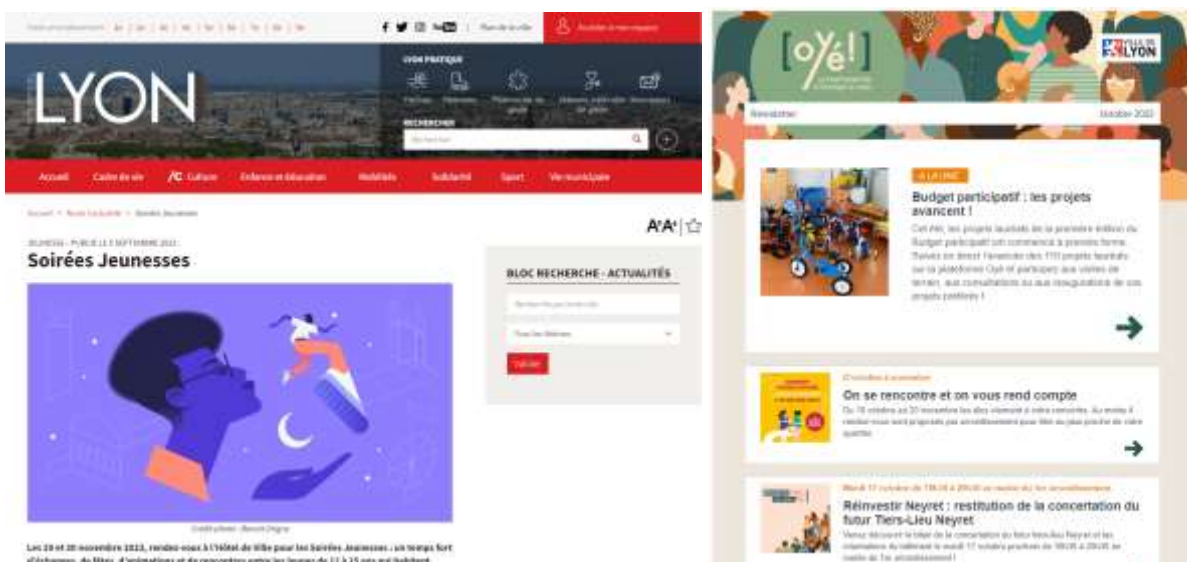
LYON

Plan de la ville

LYON PRATIQUE

RECHERCHER

Accueil
Cadre de vie
Culture
Enfance et éducation
Mobilités
Solidarité
Sport
Vie municipale

Accueil > Toute l'actualité > Soirées Jeunesses

JEUNESSE - PUBLIÉ LE 5 SEPTEMBRE 2022

Soirées Jeunesses

AA

BLOC RECHERCHE - ACTUALITÉS

Filtrer

Crédit photo : Benoit Drigny

Les 19 et 20 novembre 2022, rendez-vous à l'Hôtel de Ville pour les Soirées Jeunesses : un temps fort d'échanges, de fêtes, d'animations et de rencontres entre les jeunes de 11 à 25 ans qui habitent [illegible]

[oyé!]

VILLE DE LYON

Newsletter

Octobre 2022

À LA UNE

Budget participatif : les projets avancent !

Cet été, les projets lauréats de la première édition du Budget participatif ont commencé à prendre forme. Suivez en direct l'avancée des 110 projets lauréats sur la plateforme Oyé et participez aux visites de terrain, aux consultations ou aux inaugurations de vos projets préférés !

On se rencontre et on vous rend compte

Du 18 octobre au 20 novembre les élus viennent à votre rencontre. Au menu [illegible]

Réinvestir Neyret : restitution de la concertation du futur Tiers-Lieu Neyret

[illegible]